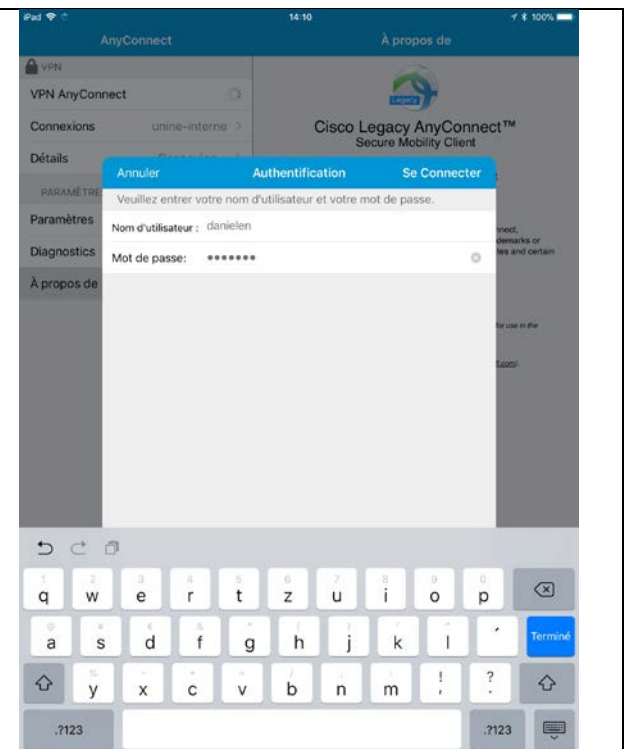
iPad
14:10
100%

AnyConnect
À propos de

VPN
VPN AnyConnect
Connexions unine-interne >
Détails
PARAMÈTRE
Paramètres
Diagnostics
À propos de

Legacy
Cisco Legacy AnyConnect™
Secure Mobility Client

Annuler
Authentification
Se Connecter

Veuillez entrer votre nom d'utilisateur et votre mot de passe.

Nom d'utilisateur : danielen
Mot de passe: •••••••

nect,
demarks or
tes and certain

for use in the

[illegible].com)

q w e r t z u i o p
a s d f g h j k l
Terminé
y x c v b n m ! ?
.?123
.?123